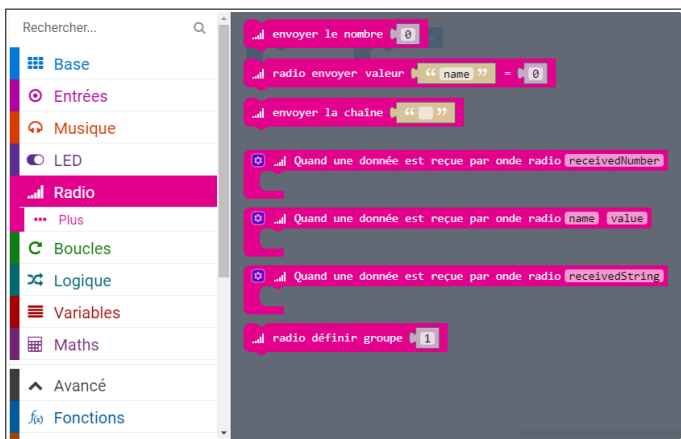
Rechercher...

Base
Entrées
Musique
LED
Radio
Plus
Boucles
Logique
Variables
Maths
Avancé
Fonctions

envoyer le nombre 0

radio envoyer valeur " name " = 0

envoyer la chaîne " "

Quand une donnée est reçue par onde radio receivedNumber

Quand une donnée est reçue par onde radio name value

Quand une donnée est reçue par onde radio receivedString

radio définir groupe 1